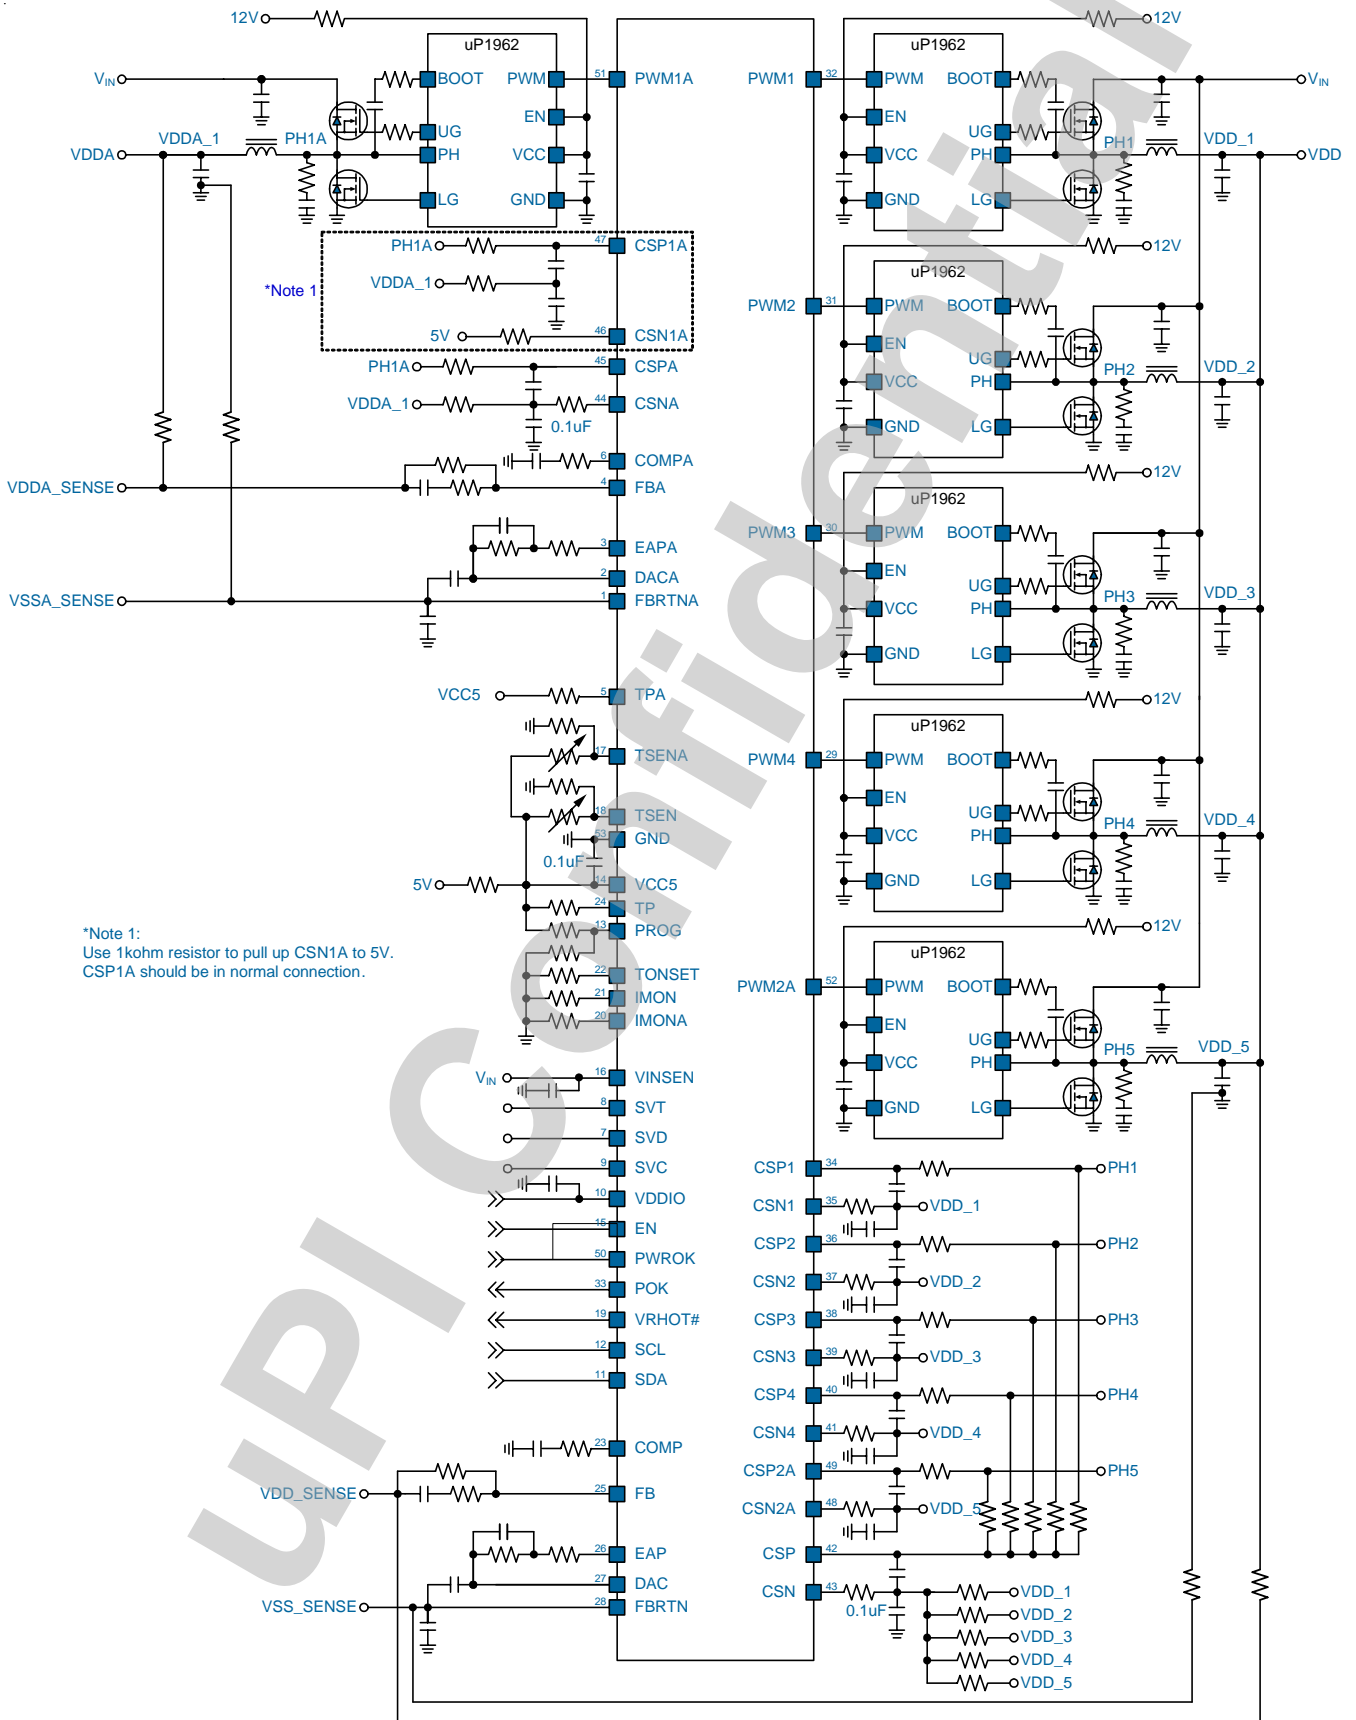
12V

uP1962

V$_{IN}$

BOOT

PWM

51

PWM1A

UG

EN

VDDA_1

PH1A

VDDA

PH

VCC

LG

GND

PH1A

47

CSP1A

*Note 1

VDDA_1

5V

46

CSN1A

PH1A

45

CSPA

VDDA_1

44

CSNA

0.1uF

6

COMPA

VDDA_SENSE

4

FBA

3

EAPA

2

DACA

VSSA_SENSE

1

FBRTNA

VCC5

5

TPA

17

TSENA

18

TSEN

53

GND

0.1uF

5V

14

VCC5

24

TP

13

PROG

22

TONSET

21

IMON

20

IMONA

*Note 1:
Use 1kohm resistor to pull up CSN1A to 5V.
CSP1A should be in normal connection.

V$_{IN}$

16

VINSEN

8

SVT

7

SVD

9

SVC

10

VDDIO

15

EN

50

PWROK

33

POK

19

VRHOT#

12

SCL

11

SDA

23

COMP

VDD_SENSE

25

FB

26

EAP

27

DAC

VSS_SENSE

28

FBRTN

12V

uP1962

PWM1

32

PWM

BOOT

V$_{IN}$

EN

UG

VCC

PH

PH1

VDD_1

VDD

GND

LG

12V

uP1962

PWM2

31

PWM

BOOT

EN

UG

VCC

PH

PH2

VDD_2

GND

LG

12V

uP1962

PWM3

30

PWM

BOOT

EN

UG

VCC

PH

PH3

VDD_3

GND

LG

12V

uP1962

PWM4

29

PWM

BOOT

EN

UG

VCC

PH

PH4

VDD_4

GND

LG

12V

uP1962

PWM2A

52

PWM

BOOT

EN

UG

VCC

PH

PH5

VDD_5

GND

LG

CSP1

34

PH1

CSN1

35

VDD_1

CSP2

36

PH2

CSN2

37

VDD_2

CSP3

38

PH3

CSN3

39

VDD_3

CSP4

40

PH4

CSN4

41

VDD_4

CSP2A

49

PH5

CSN2A

48

VDD_5

CSP

42

CSN

43

0.1uF

VDD_1

VDD_2

VDD_3

VDD_4

VDD_5

uPI Confidential